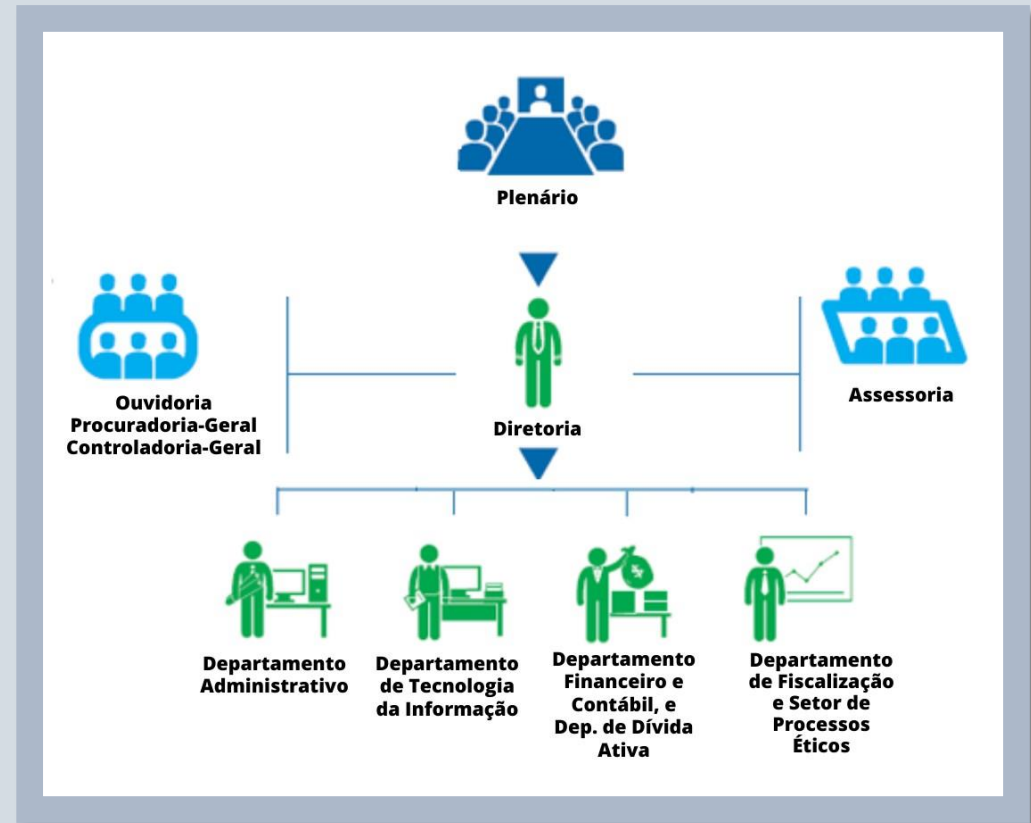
Plenário

Ouvidoria
Procuradoria-Geral
Controladoria-Geral

Diretoria

Assessoria

Departamento Administrativo

Departamento de Tecnologia da Informação

Departamento Financeiro e Contábil, e Dep. de Dívida Ativa

Departamento de Fiscalização e Setor de Processos Éticos